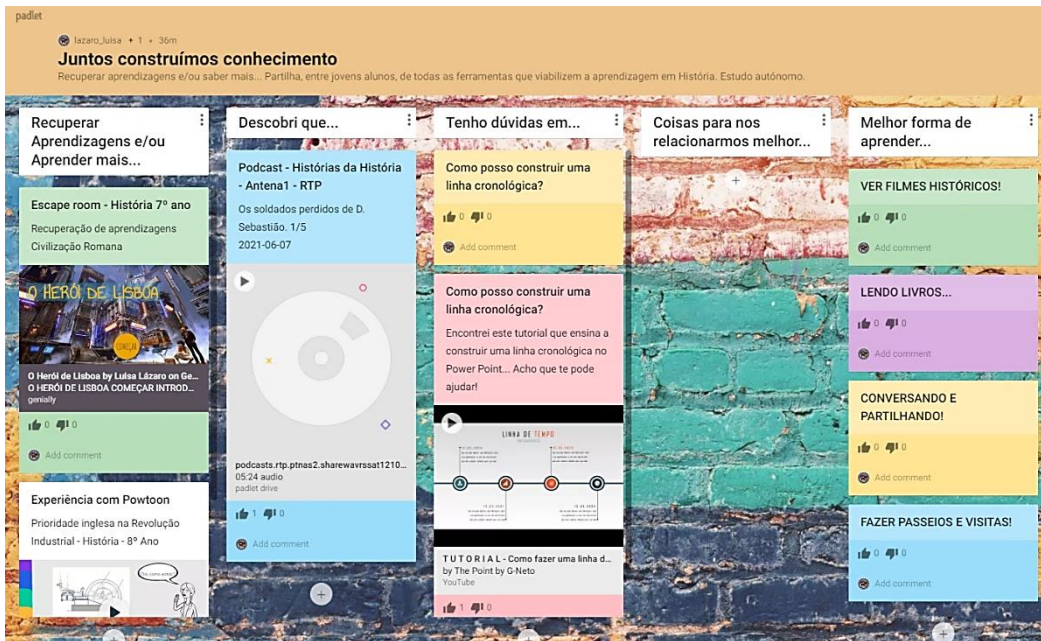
padlet

lazaro_luisa + 1 • 36m

Juntos construímos conhecimento

Recuperar aprendizagens e/ou saber mais... Partilha, entre jovens alunos, de todas as ferramentas que viabilizem a aprendizagem em História. Estudo autónomo.

Recuperar Aprendizagens e/ou Aprender mais...

Escape room - História 7º ano

Recuperação de aprendizagens Civilização Romana

O HERÓI DE LISBOA

O Herói de Lisboa by Luisa Lázaro on Ge... O HERÓI DE LISBOA COMEÇAR INTROD... genially

0 0

Add comment

Experiência com Powtoon

Prioridade inglesa na Revolução Industrial - História - 8º Ano

Descobri que...

Podcast - Histórias da História - Antena1 - RTP

Os soldados perdidos de D. Sebastião. 1/5

2021-06-07

podcasts.rtp.ptnas2.sharewavrssat1210... 05:24 audio padlet drive

1 0

Add comment

Tenho dúvidas em...

Como posso construir uma linha cronológica?

0 0

Add comment

Como posso construir uma linha cronológica?

Encontrei este tutorial que ensina a construir uma linha cronológica no Power Point... Acho que te pode ajudar!

LINHA DE TEMPO

TUTORIAL - Como fazer uma linha d... by The Point by G-Neto YouTube

1 0

Coisas para nos relacionarmos melhor...

Melhor forma de aprender...

VER FILMES HISTÓRICOS!

0 0

Add comment

LENDO LIVROS...

0 0

Add comment

CONVERSANDO E PARTILHANDO!

0 0

Add comment

FAZER PASSEIOS E VISITAS!

0 0

Add comment